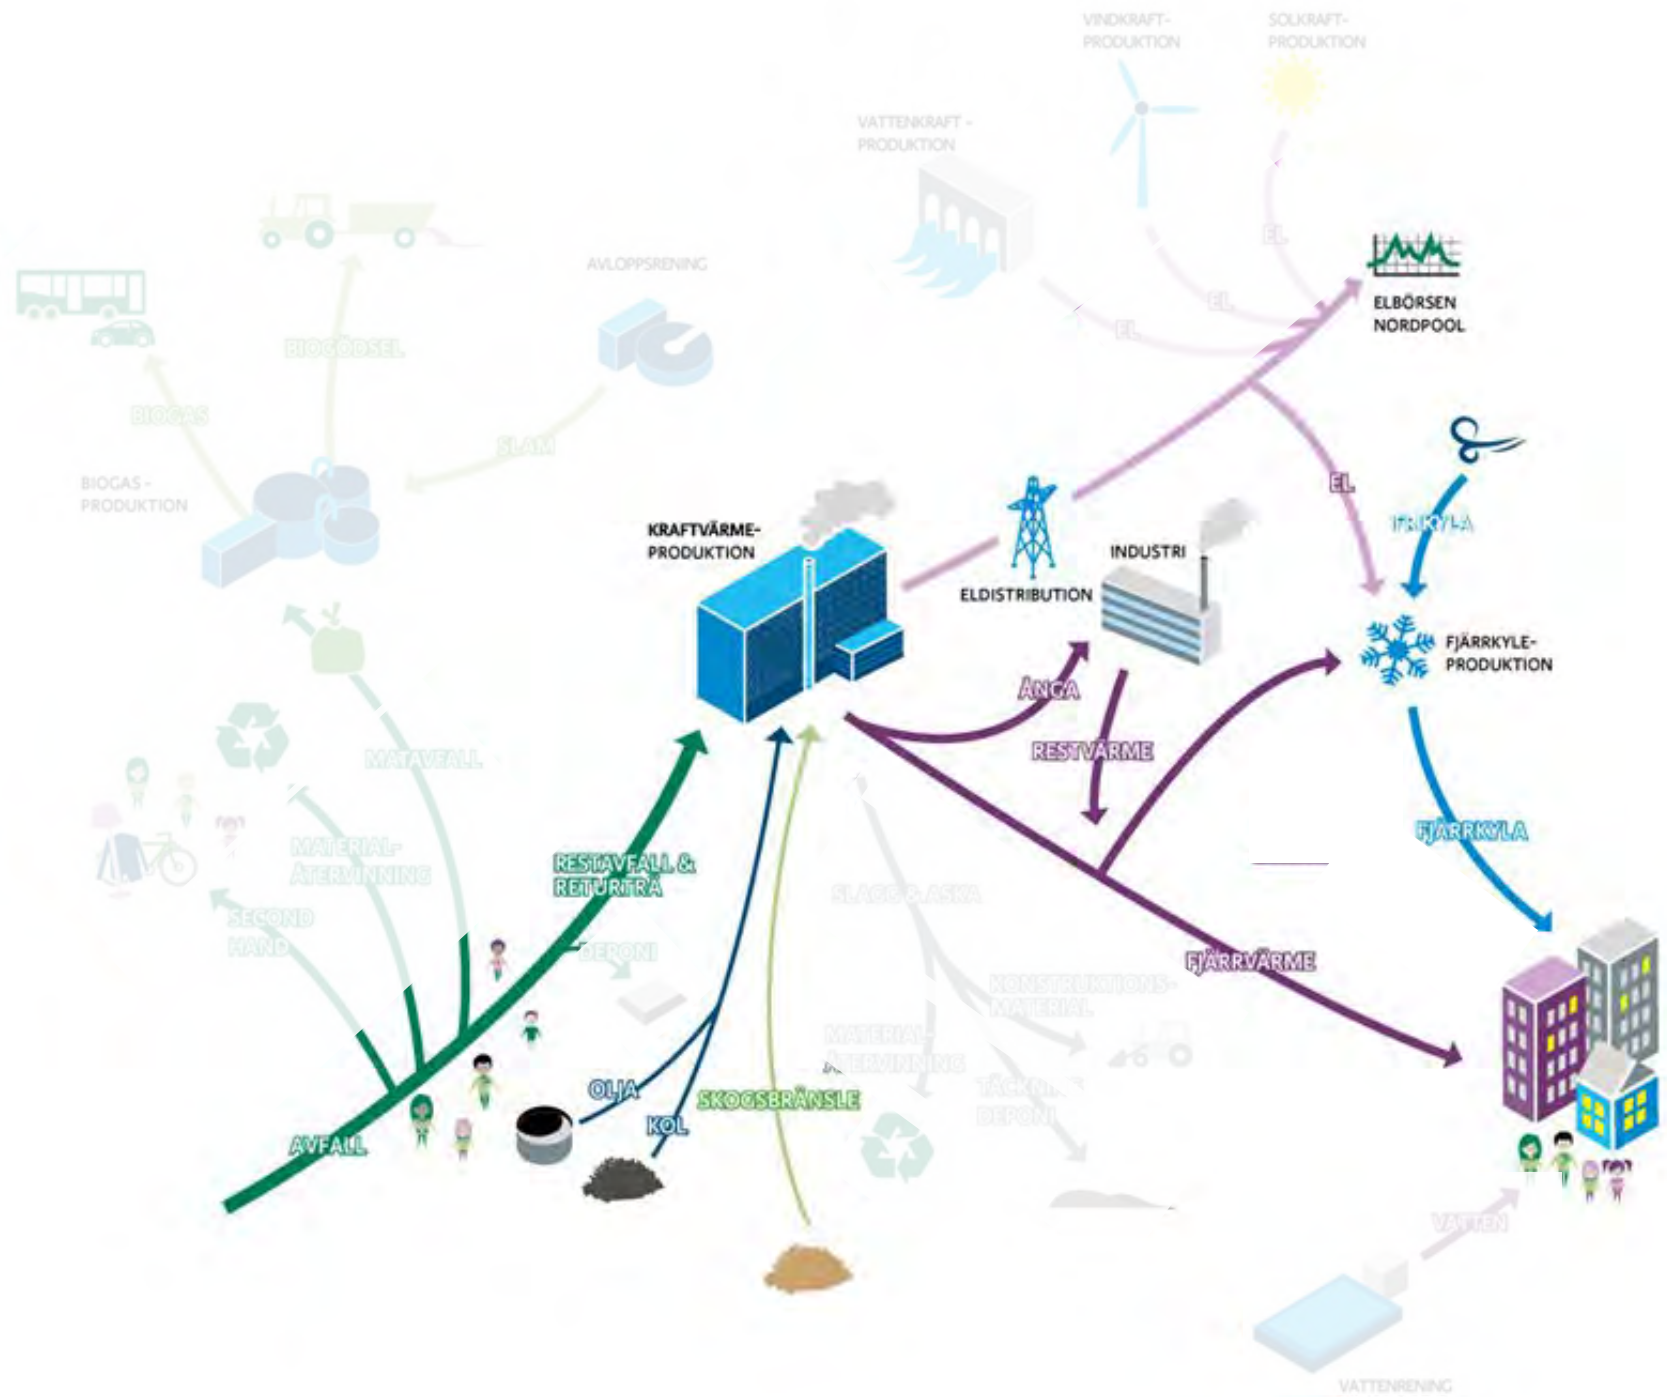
VINDKRAFT-PRODUKTION

SOLKRAFT-PRODUKTION

VATTENKRAFT-PRODUKTION

EL

EL

EL

ELBÖRSEN NORDPOOL

AVLOPPSRENING

BIOGÖDSEL

BIOGAS

SLAM

BIOGAS-PRODUKTION

EL

FRIKYLA

KRAFTVÄRME-PRODUKTION

ELDISTRIBUTION

INDUSTRI

FJÄRRKYLE-PRODUKTION

ÅNGA

RESTVÄRME

MATAVFALL

MATERIAL-ÅTERVINNING

RESTAVFALL & RETURTRÄ

SECOND HAND

DEPONI

SLAGG & ASKA

FJÄRRKYLA

FJÄRRVÄRME

KONSTRUKTIONS-MATERIAL

MATERIAL-ÅTERVINNING

TÄCKNING DEPONI

OLJA

KOL

SKOGSBRÄNSLE

AVFALL

VATTEN

VATTENRENING